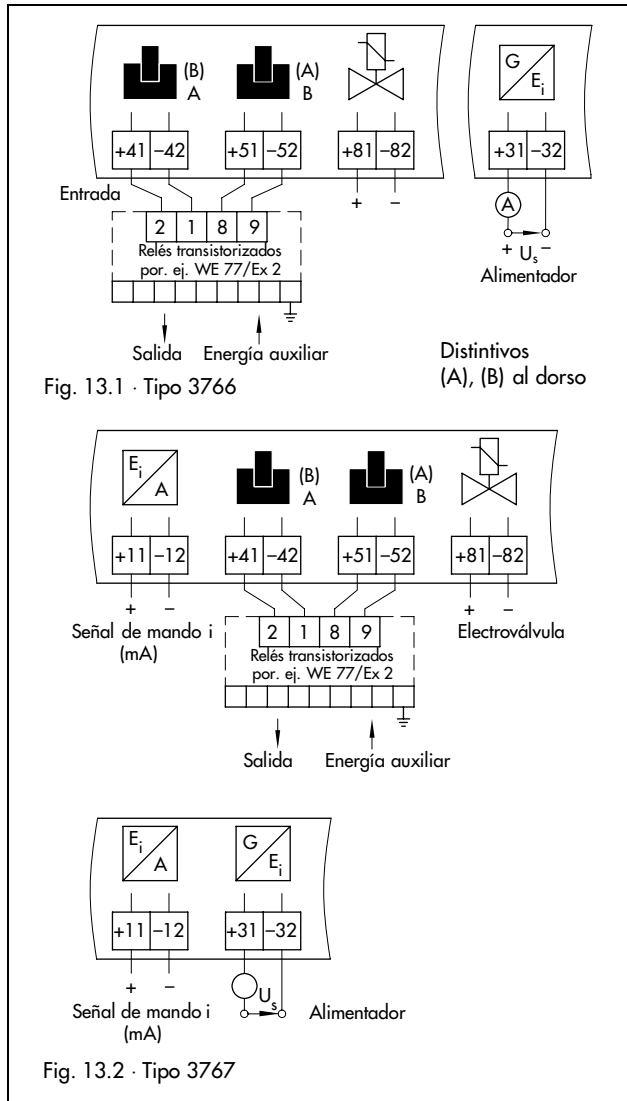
(B)
A

(A)
B

G
$E_i$

+41 −42 +51 −52 +81 −82 +31 −32

Entrada

2 1 8 9

Relés transistorizados
por. ej. WE 77/Ex 2

+ −

A

+ $U_s$ −
Alimentador

Salida Energía auxiliar

Distintivos
(A), (B) al dorso

Fig. 13.1 · Tipo 3766

$E_i$
A

(B)
A

(A)
B

+11 −12 +41 −42 +51 −52 +81 −82

+ −
Señal de mando i
(mA)

2 1 8 9

Relés transistorizados
por. ej. WE 77/Ex 2

+ −
Electroválvula

Salida Energía auxiliar

$E_i$
A

G
$E_i$

+11 −12 +31 −32

+ −
Señal de mando i
(mA)

$U_s$

Alimentador

Fig. 13.2 · Tipo 3767